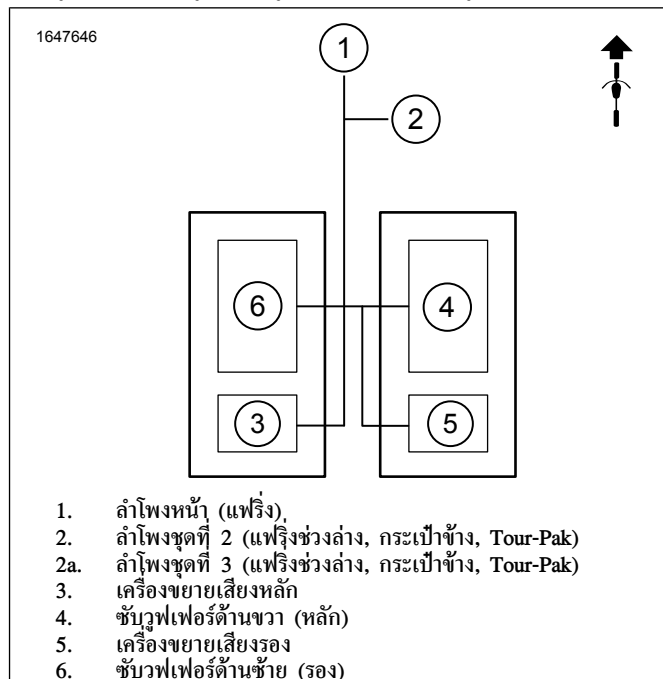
1647646

1

2

6

4

3

5

1. ลำโพงหน้า (แฟริ่ง)
2. ลำโพงชุดที่ 2 (แฟริ่งช่วงล่าง, กระเป๋าข้าง, Tour-Pak)
2a. ลำโพงชุดที่ 3 (แฟริ่งช่วงล่าง, กระเป๋าข้าง, Tour-Pak)
3. เครื่องขยายเสียงหลัก
4. ซับวูฟเฟอร์ด้านขวา (หลัก)
5. เครื่องขยายเสียงรอง
6. ซับวูฟเฟอร์ด้านซ้าย (รอง)